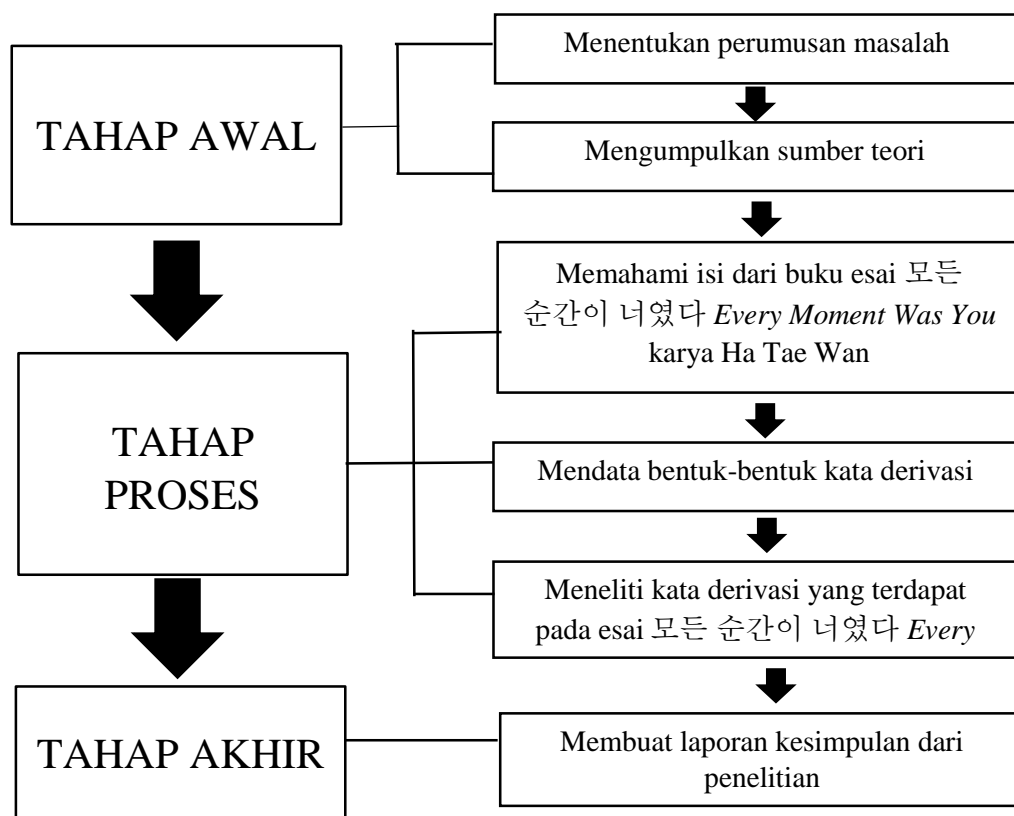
TAHAP AWAL

Menentukan perumusan masalah

Mengumpulkan sumber teori

TAHAP PROSES

Memahami isi dari buku esai 모든 순간이 너였다 *Every Moment Was You* karya Ha Tae Wan

Mendata bentuk-bentuk kata derivasi

Meneliti kata derivasi yang terdapat pada esai 모든 순간이 너였다 *Every*

TAHAP AKHIR

Membuat laporan kesimpulan dari penelitian